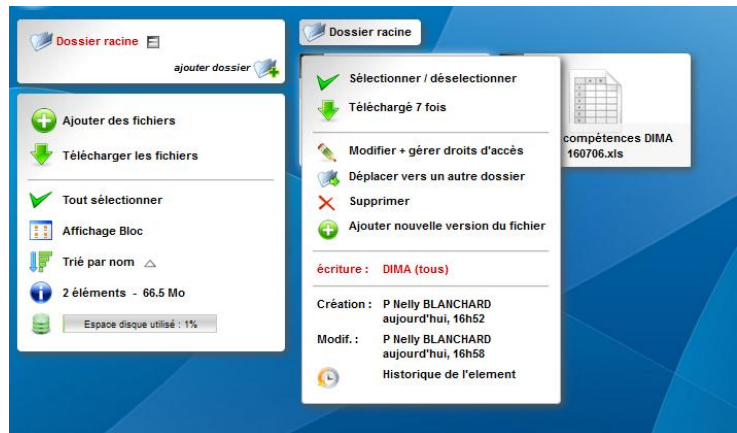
Dossier racine

ajouter dossier

Ajouter des fichiers

Télécharger les fichiers

Tout sélectionner

Affichage Bloc

Trié par nom

2 éléments - 66.5 Mo

Espace disque utilisé : 1%

Dossier racine

Sélectionner / déselectionner

Téléchargé 7 fois

Modifier + gérer droits d'accès

Déplacer vers un autre dossier

Supprimer

Ajouter nouvelle version du fichier

écriture : DIMA (tous)

Création : P Nelly BLANCHARD aujourd'hui, 16h52

Modif. : P Nelly BLANCHARD aujourd'hui, 16h58

Historique de l'element

compétences DIMA 160706.xls